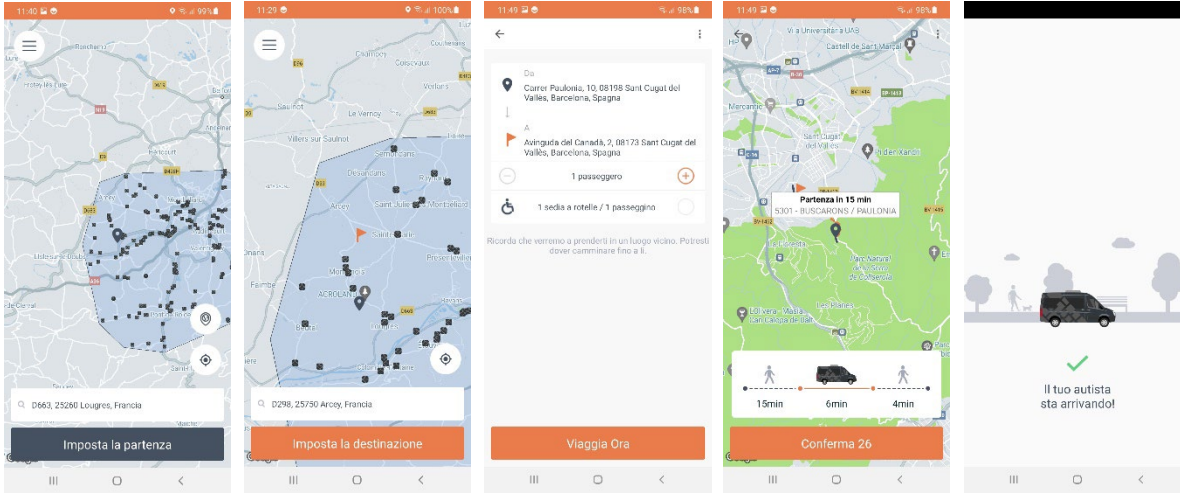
11:40 99%

Rochefort
D663, 25260 Lougres, Francia

Imposta la partenza

11:29 100%

Villers sur Saulnot
Desandans
Saint Julien
Arcey
Montbéliard
D298, 25750 Arcey, Francia

Imposta la destinazione

11:49 98%

Da
Carrer Paulonia, 10, 08198 Sant Cugat del Vallès, Barcelona, Spagna

A
Avinguda del Canadà, 2, 08173 Sant Cugat del Vallès, Barcelona, Spagna

1 passeggero

1 sedia a rotelle / 1 passeggino

Ricorda che verremo a prenderti in un luogo vicino. Potresti dover camminare fino a lì.

Viaggia Ora

11:49 98%

Via Universitat a UAB
Castell de Sant Marçal
Partenza in 15 min
5301 - BUSCARONS / PAULONIA

15min 6min 4min

Conferma 26

Il tuo autista sta arrivando!